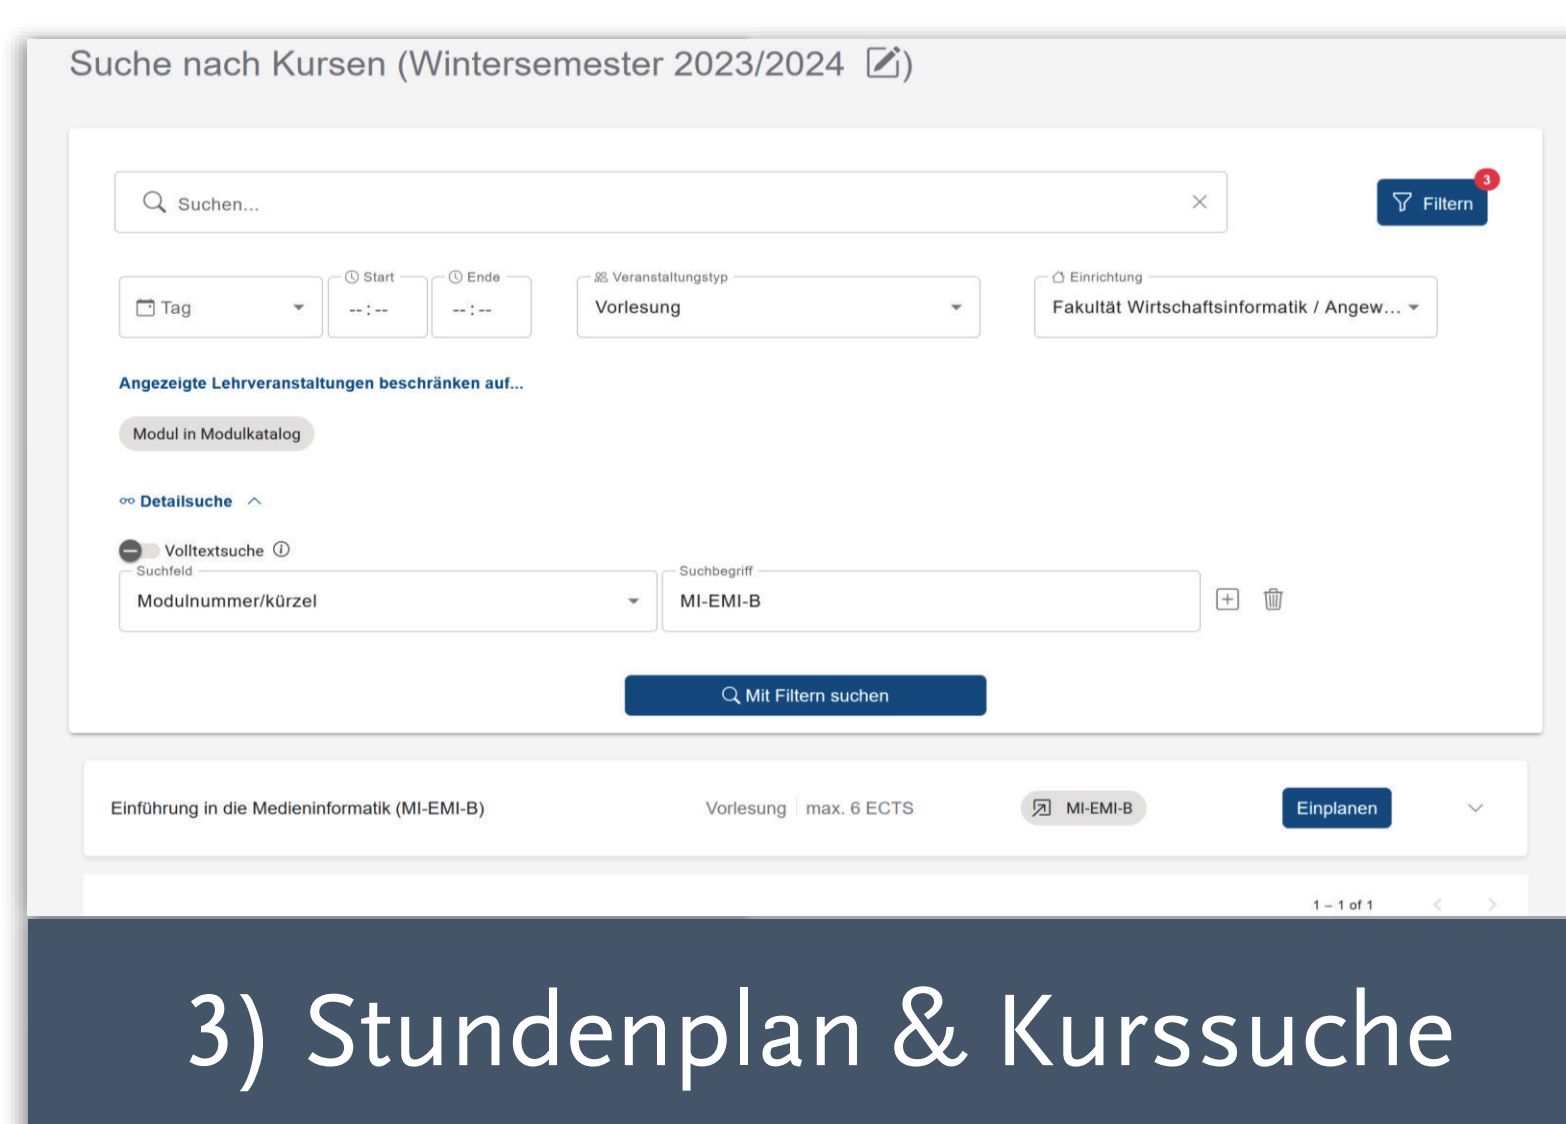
Suche nach Kursen (Wintersemester 2023/2024 )

Suchen...

Filtern 3

Tag

Start
--:--

Ende
--:--

Veranstaltungstyp
Vorlesung

Einrichtung
Fakultät Wirtschaftsinformatik / Angew...

Angezeigte Lehrveranstaltungen beschränken auf...

Modul in Modulkatalog

Detailsuche

Volltextsuche

Suchfeld
Modulnummer/kürzel

Suchbegriff
MI-EMI-B

Mit Filtern suchen

Einführung in die Medieninformatik (MI-EMI-B) Vorlesung max. 6 ECTS MI-EMI-B Einplanen

1 – 1 of 1

3) Stundenplan & Kurssuche